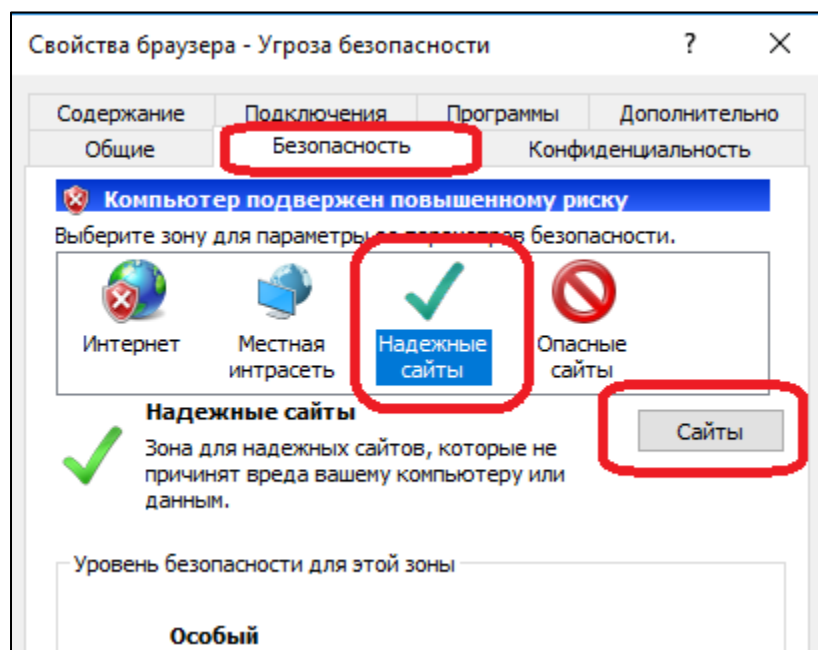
Свойства браузера - Угроза безопасности ? ✕

Содержание
Подключения
Программы
Дополнительно
Общие
Безопасность
Конфиденциальность

Компьютер подвержен повышенному риску

Выберите зону для параметры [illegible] безопасности.

Интернет
Местная интрасеть
Надежные сайты
Опасные сайты

Надежные сайты

Зона для надежных сайтов, которые не причинят вреда вашему компьютеру или данным.

Сайты

Уровень безопасности для этой зоны

Особый